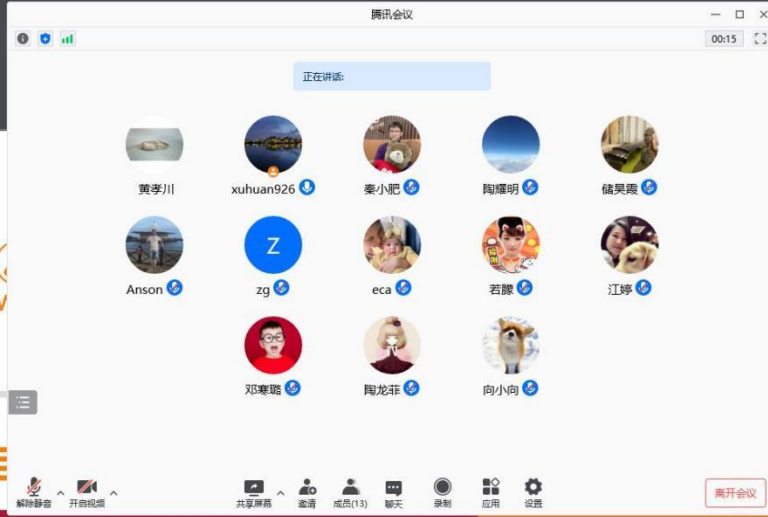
腾讯会议

00:15

正在讲话:

黄孝川

xuhuan926

秦小肥

陶耀明

储昊薇

Anson

Z

zg

eca

若滕

江婷

邓寒璐

陶龙菲

向小向

解除静音

开启视频

共享屏幕

邀请

成员(13)

聊天

录制

应用

设置

离开会议